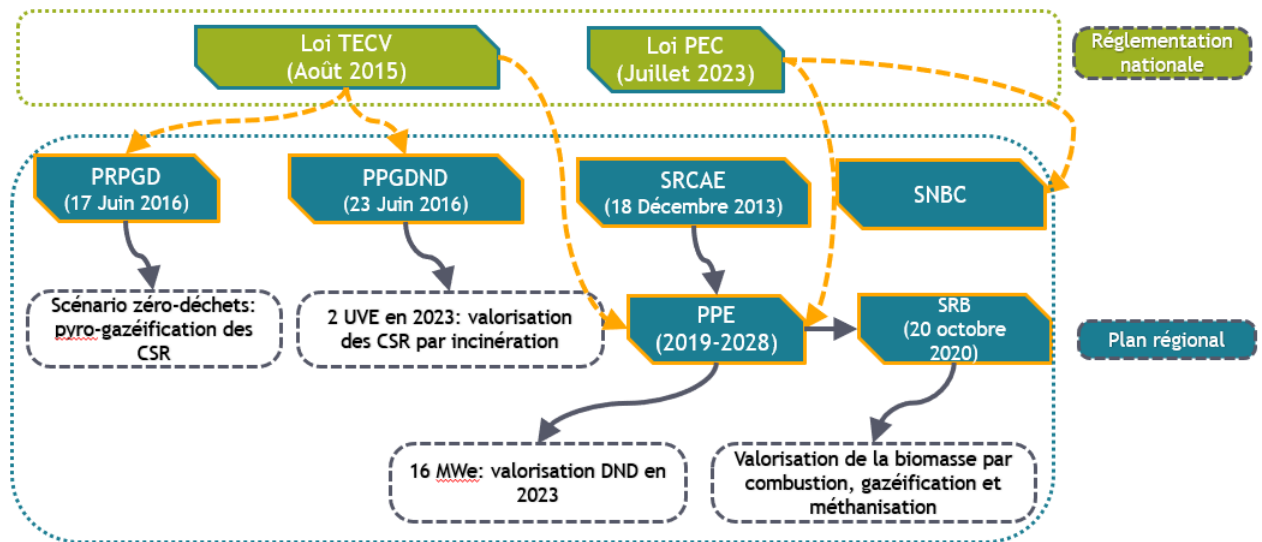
Loi TECV
(Août 2015)

Loi PEC
(Juillet 2023)

Réglementation nationale

PRPGD
(17 Juin 2016)

PPGDND
(23 Juin 2016)

SRCAE
(18 Décembre 2013)

SNBC

Scénario zéro-déchets: pyro-gazéification des CSR

2 UVE en 2023: valorisation des CSR par incinération

PPE
(2019-2028)

SRB
(20 octobre 2020)

Plan régional

16 MWe: valorisation DND en 2023

Valorisation de la biomasse par combustion, gazéification et méthanisation